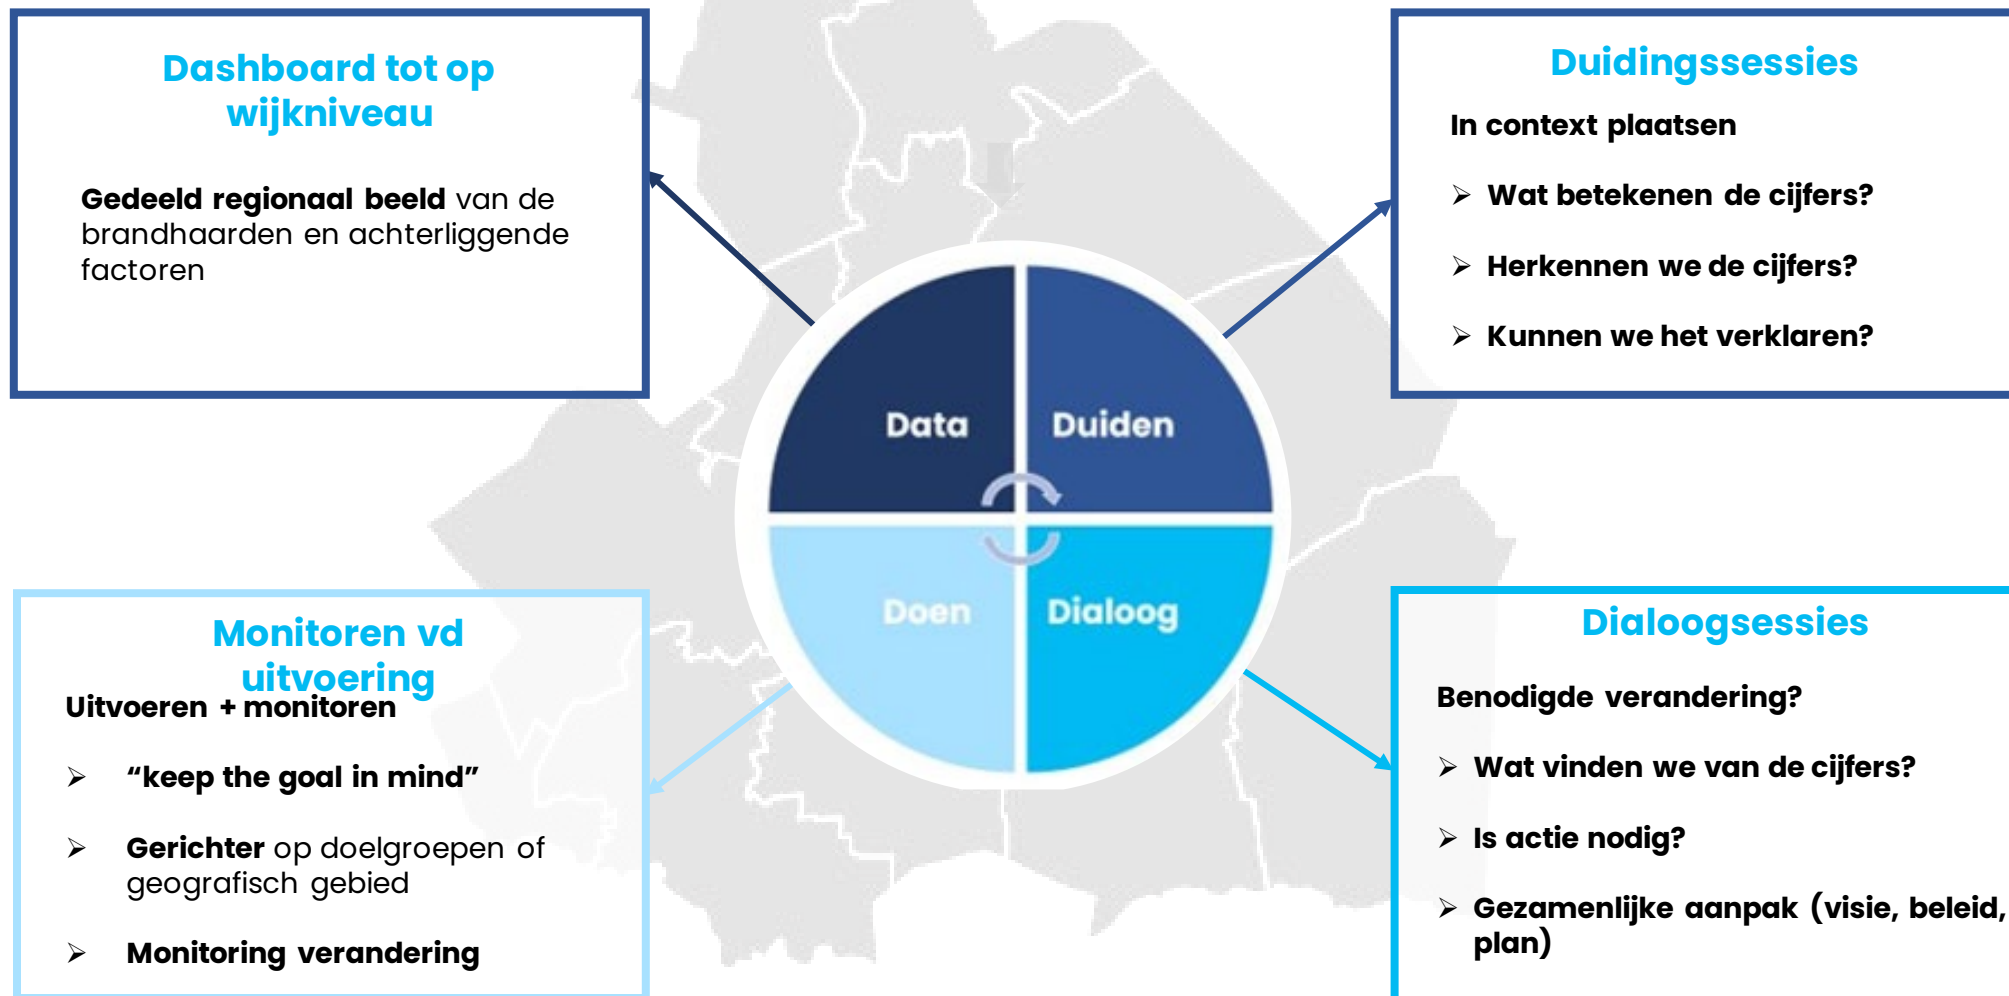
Dashboard tot op wijkniveau

Gedeeld regionaal beeld van de brandhaarden en achterliggende factoren

Duidingsssessies

In context plaatsen

➢ Wat betekenen de cijfers?

➢ Herkennen we de cijfers?

➢ Kunnen we het verklaren?

Data

Duiden

Doen

Dialoog

Monitoren vd uitvoering

Uitvoeren + monitoren

➢ “keep the goal in mind”

➢ Gerichter op doelgroepen of geografisch gebied

➢ Monitoring verandering

Dialoogsessies

Benodigde verandering?

➢ Wat vinden we van de cijfers?

➢ Is actie nodig?

➢ Gezamenlijke aanpak (visie, beleid, plan)